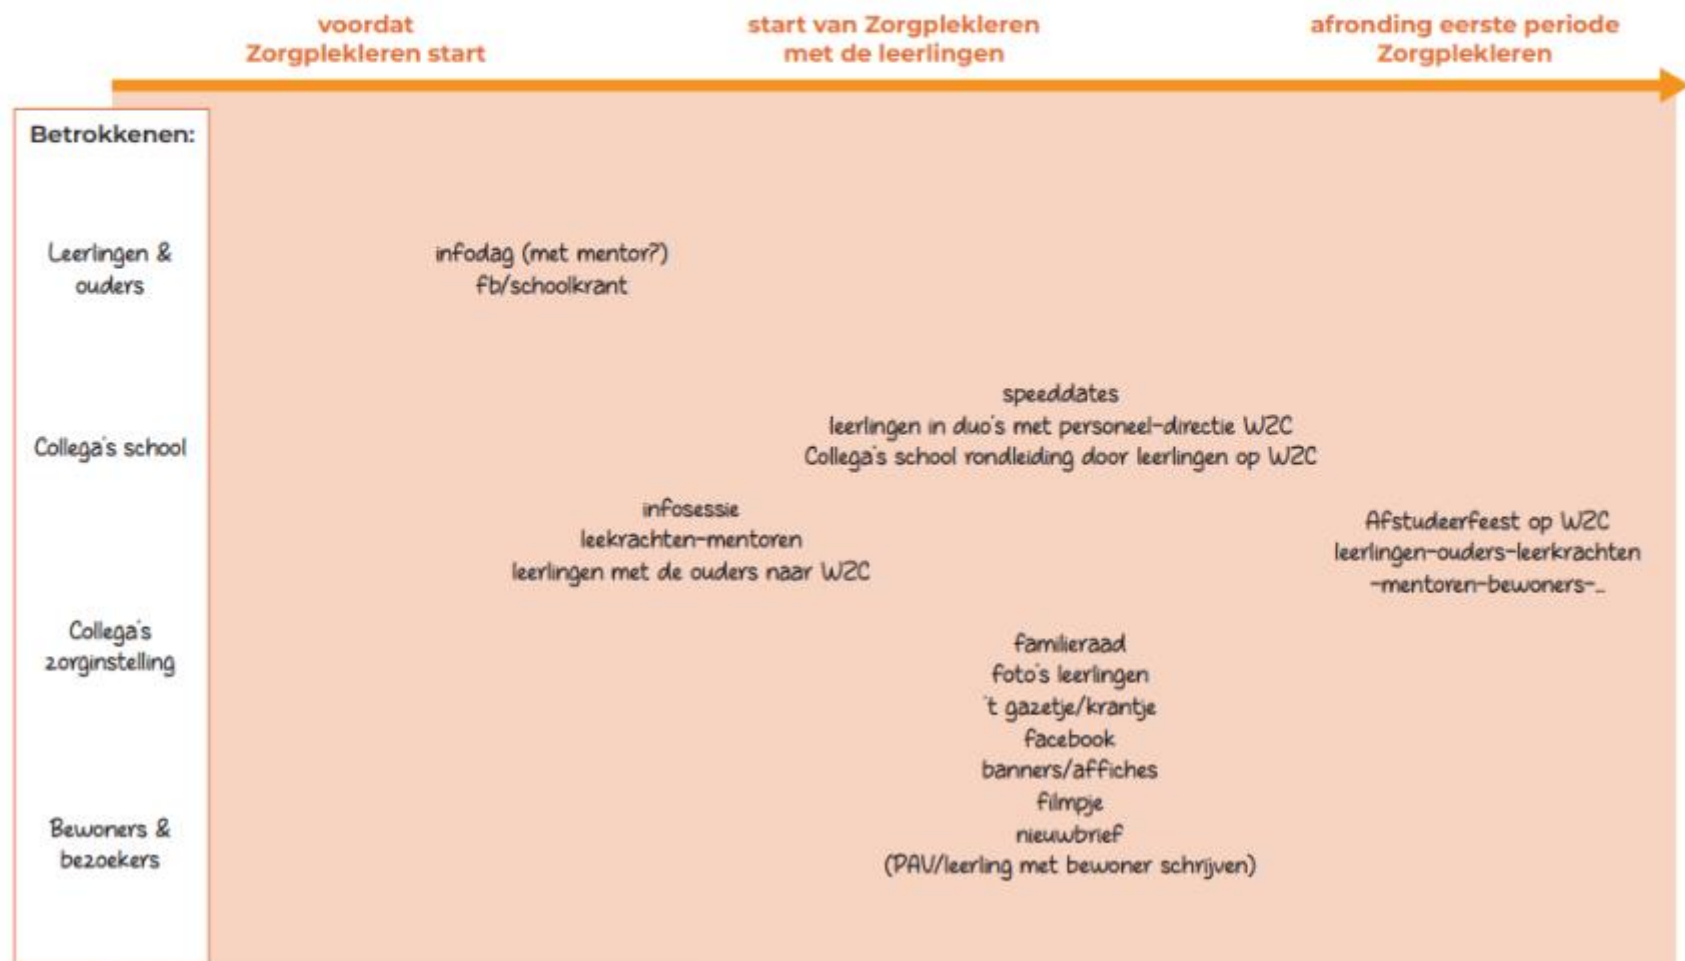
voordat Zorgplekleren start

start van Zorgplekleren met de leerlingen

afronding eerste periode Zorgplekleren

Betrokkenen:

Leerlingen & ouders

Collega's school

Collega's zorginstelling

Bewoners & bezoekers

infodag (met mentor?)
fb/schoolkrant

speeddates
leerlingen in duo's met personeel-directie WZC
Collega's school rondleiding door leerlingen op WZC

infosessie
leekrachten-mentoren
leerlingen met de ouders naar WZC

Afstudeerfeest op WZC
leerlingen-ouders-leerkrachten -mentoren-bewoners-...

familieraad
foto's leerlingen
't gazetje/krantje
facebook
banners/affiches
filmpje
nieuwbrief
(PAV/leerling met bewoner schrijven)